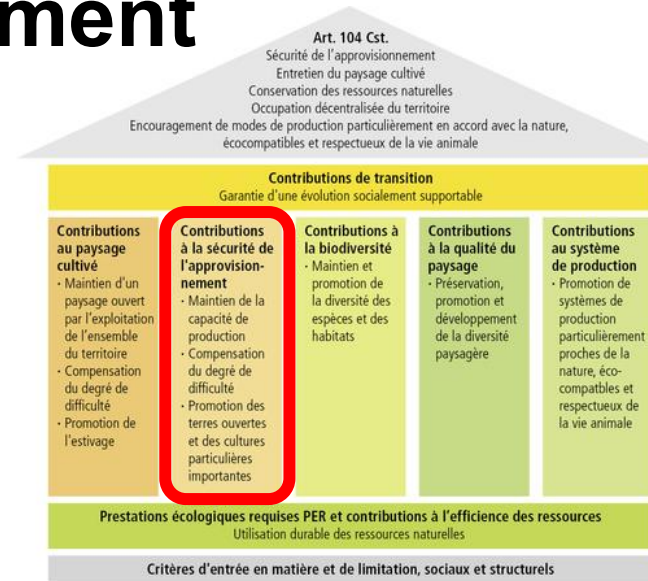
ment

Art. 104 Cst.
Sécurité de l'approvisionnement
Entretien du paysage cultivé
Conservation des ressources naturelles
Occupation décentralisée du territoire
Encouragement de modes de production particulièrement en accord avec la nature, écocompatibles et respectueux de la vie animale

Contributions de transition
Garantie d'une évolution socialement supportable

Contributions au paysage cultivé
· Maintien d'un paysage ouvert par l'exploitation de l'ensemble du territoire
· Compensation du degré de difficulté
· Promotion de l'estivage

Contributions à la sécurité de l'approvisionnement
· Maintien de la capacité de production
· Compensation du degré de difficulté
· Promotion des terres ouvertes et des cultures particulières importantes

Contributions à la biodiversité
· Maintien et promotion de la diversité des espèces et des habitats

Contributions à la qualité du paysage
· Préservation, promotion et développement de la diversité paysagère

Contributions au système de production
· Promotion de systèmes de production particulièrement proches de la nature, écocompatibles et respectueux de la vie animale

Prestations écologiques requises PER et contributions à l'efficience des ressources
Utilisation durable des ressources naturelles

Critères d'entrée en matière et de limitation, sociaux et structurels